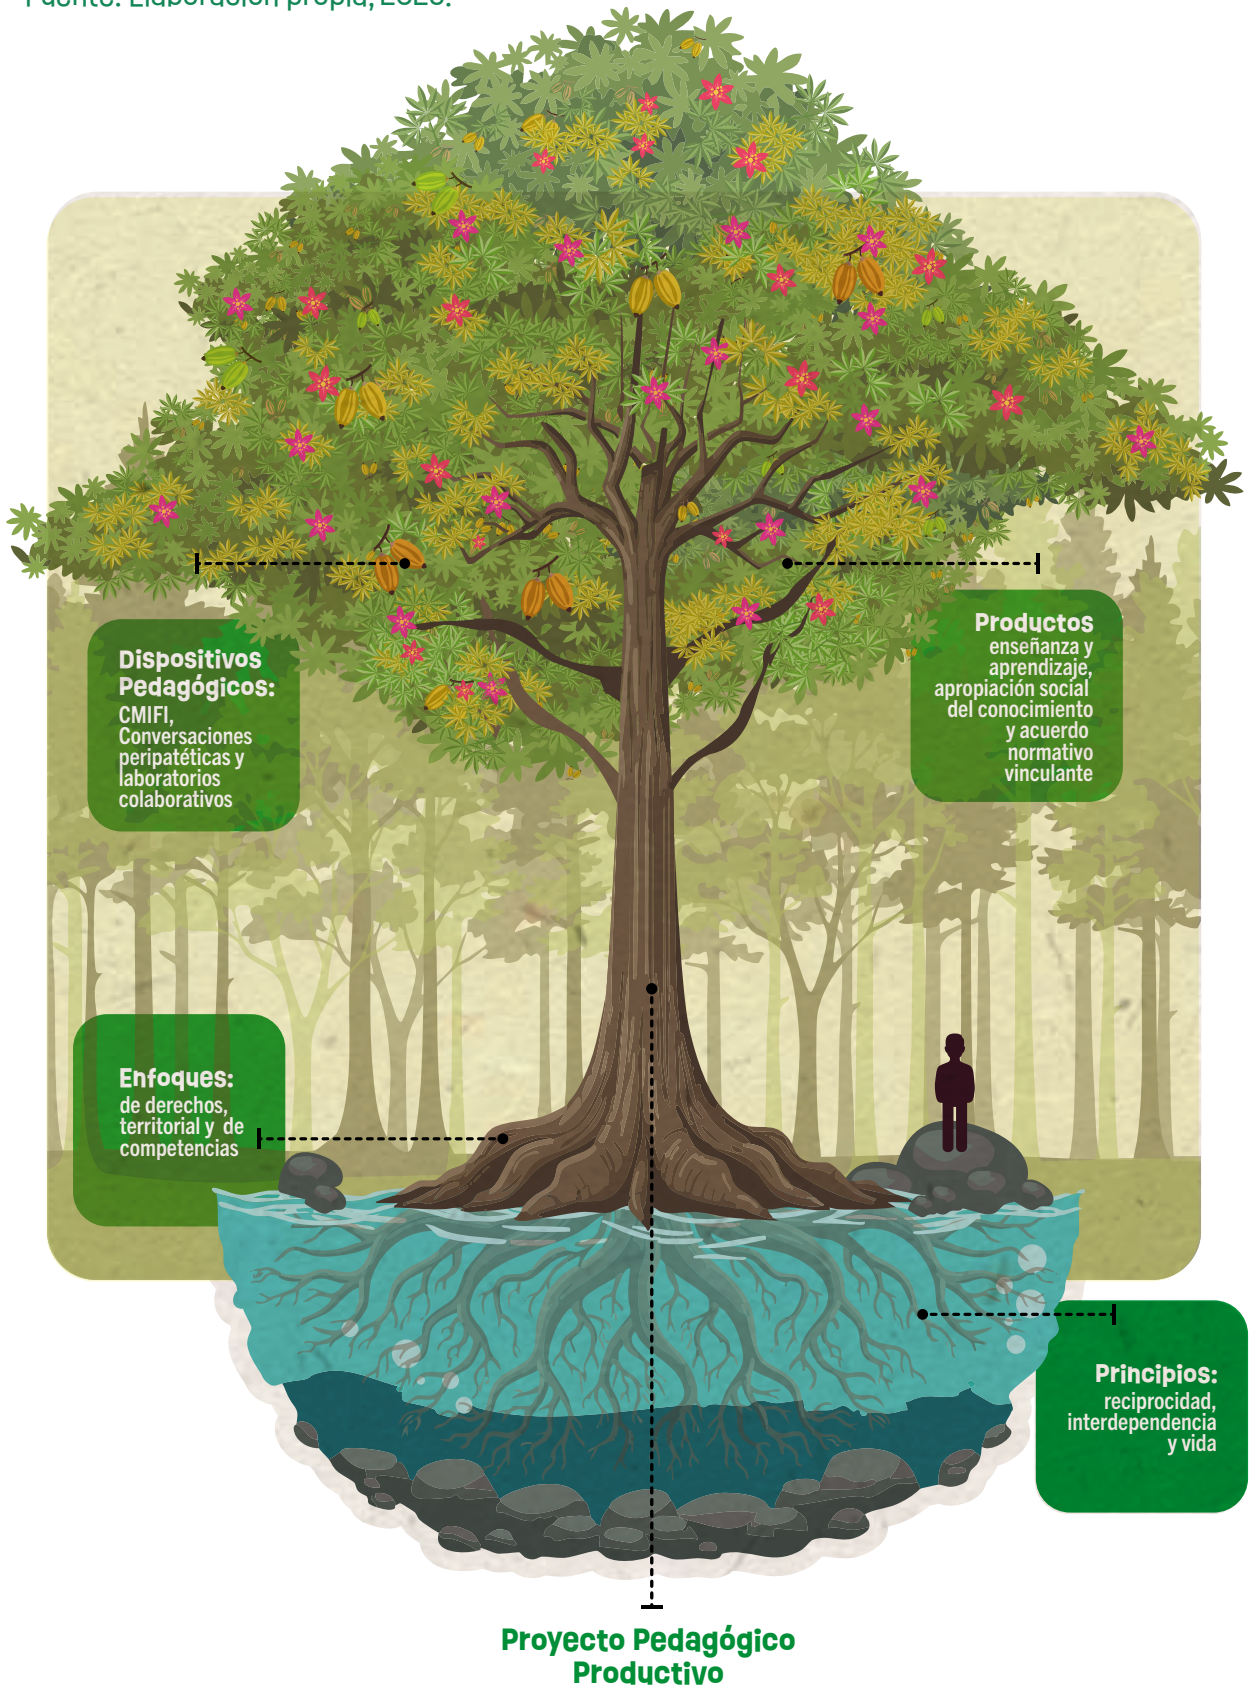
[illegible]

Dispositivos Pedagógicos:
CMIFI, Conversaciones peripatéticas y laboratorios colaborativos

Productos
enseñanza y aprendizaje, apropiación social del conocimiento y acuerdo normativo vinculante

Enfoques:
de derechos, territorial y de competencias

Principios:
reciprocidad, interdependencia y vida

Proyecto Pedagógico Productivo